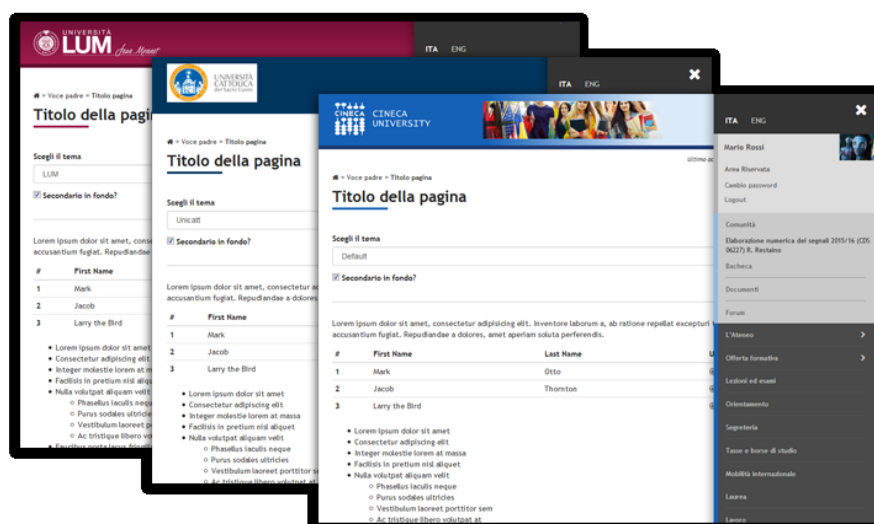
UNIVERSITÀ LUM Jean Monnet

ITA ENG

Voce padre > Titolo pagina

Titolo della pagi

Scegli il tema

LUM

Secondario in fondo?

Lorem ipsum dolor sit amet, conse accusantium fugiat. Repudiandae

| # | First Name |
|---|---|
| 1 | Mark |
| 2 | Jacob |
| 3 | Larry the Bird |

- Lorem ipsum dolor sit amet
- Consectetur adipiscing elit
- Integer molestie lorem at m
- Facilisis in pretium nisl aliqu
- Nulla volutpat aliquam velit
  - Phasellus iaculis neque
  - Purus sodales ultricie
  - Vestibulum laoreet p
  - Ac tristique libero vol

UNIVERSITÀ CATTOLICA del Sacro Cuore

ITA ENG

Voce padre > Titolo pagina

Titolo della pagina

Scegli il tema

Unicatt

Secondario in fondo?

Lorem ipsum dolor sit amet, consectetur ac accusantium fugiat. Repudiandae a dolores,

| # | First Name |
|---|---|
| 1 | Mark |
| 2 | Jacob |
| 3 | Larry the Bird |

- Lorem ipsum dolor sit amet
- Consectetur adipiscing elit
- Integer molestie lorem at massa
- Facilisis in pretium nisl aliquet
- Nulla volutpat aliquam velit
  - Phasellus iaculis neque
  - Purus sodales ultricies
  - Vestibulum laoreet porttitor se
  - Ac tristique libero volutpat at

CINECA CINECA UNIVERSITY

ITA ENG

Ultimo ac

Voce padre > Titolo pagina

Titolo della pagina

Scegli il tema

Default

Secondario in fondo?

Lorem ipsum dolor sit amet, consectetur adipisicing elit. Inventore labore a, ab ratione repellat excepturi accusantium fugiat. Repudiandae a dolores, amet aperiam soluta perferendis.

| # | First Name | Last Name |
|---|---|---|
| 1 | Mark | Otto |
| 2 | Jacob | Thornton |
| 3 | Larry the Bird | |

- Lorem ipsum dolor sit amet
- Consectetur adipiscing elit
- Integer molestie lorem at massa
- Facilisis in pretium nisl aliquet
- Nulla volutpat aliquam velit
  - Phasellus iaculis neque
  - Purus sodales ultricies
  - Vestibulum laoreet porttitor sem
  - Ac tristique libero volutpat at

Mario Rossi

Area Riservata

Cambio password

Logout

Comunità

Elaborazione numerica dei segnali 2015/16 (CDS 06227) R. Restaino

Bacheca

Documenti

Forum

L'Ateneo

Offerta formativa

Lezioni ed esami

Orientamento

Segreteria

Tasse e borse di studio

Mobilità internazionale

Laurea

Lavoro